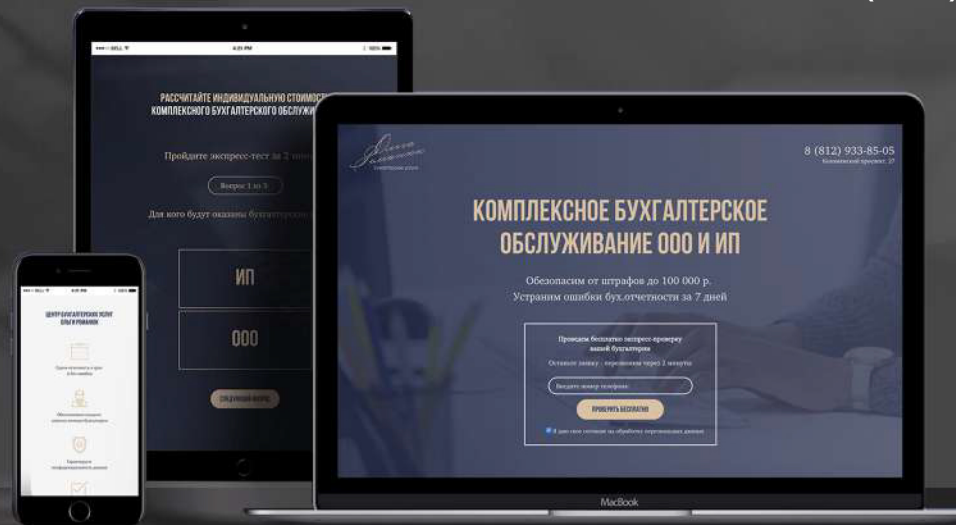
●●●●● BELL

4:21 PM

100%

РАССЧИТАЙТЕ ИНДИВИДУАЛЬНУЮ СТОИМОС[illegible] КОМПЛЕКСНОГО БУХГАЛТЕРСКОГО ОБСЛУЖ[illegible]

Пройдите экспресс-тест за 2 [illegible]

Вопрос 1 из 5

Для кого будут оказаны бухгалтерск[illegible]

ИП

ООО

СЛЕДУЮЩИЙ ВОПРОС

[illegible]

8 (812) 933-85-05

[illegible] 37

КОМПЛЕКСНОЕ БУХГАЛТЕРСКОЕ ОБСЛУЖИВАНИЕ ООО И ИП

Обезопасим от штрафов до 100 000 р.
Устраним ошибки бух.отчетности за 7 дней

Проведем бесплатно экспресс-проверку вашей бухгалтерии

Оставьте заявку - перезвоним через 2 минуты

Введите номер телефона

ПРОВЕРИТЬ БЕСПЛАТНО

Я даю свое согласие на обработку персональных данных

MacBook

●●●●● BELL

ЦЕНТР БУХГАЛТЕРСКИХ УСЛУГ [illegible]

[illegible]

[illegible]

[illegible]